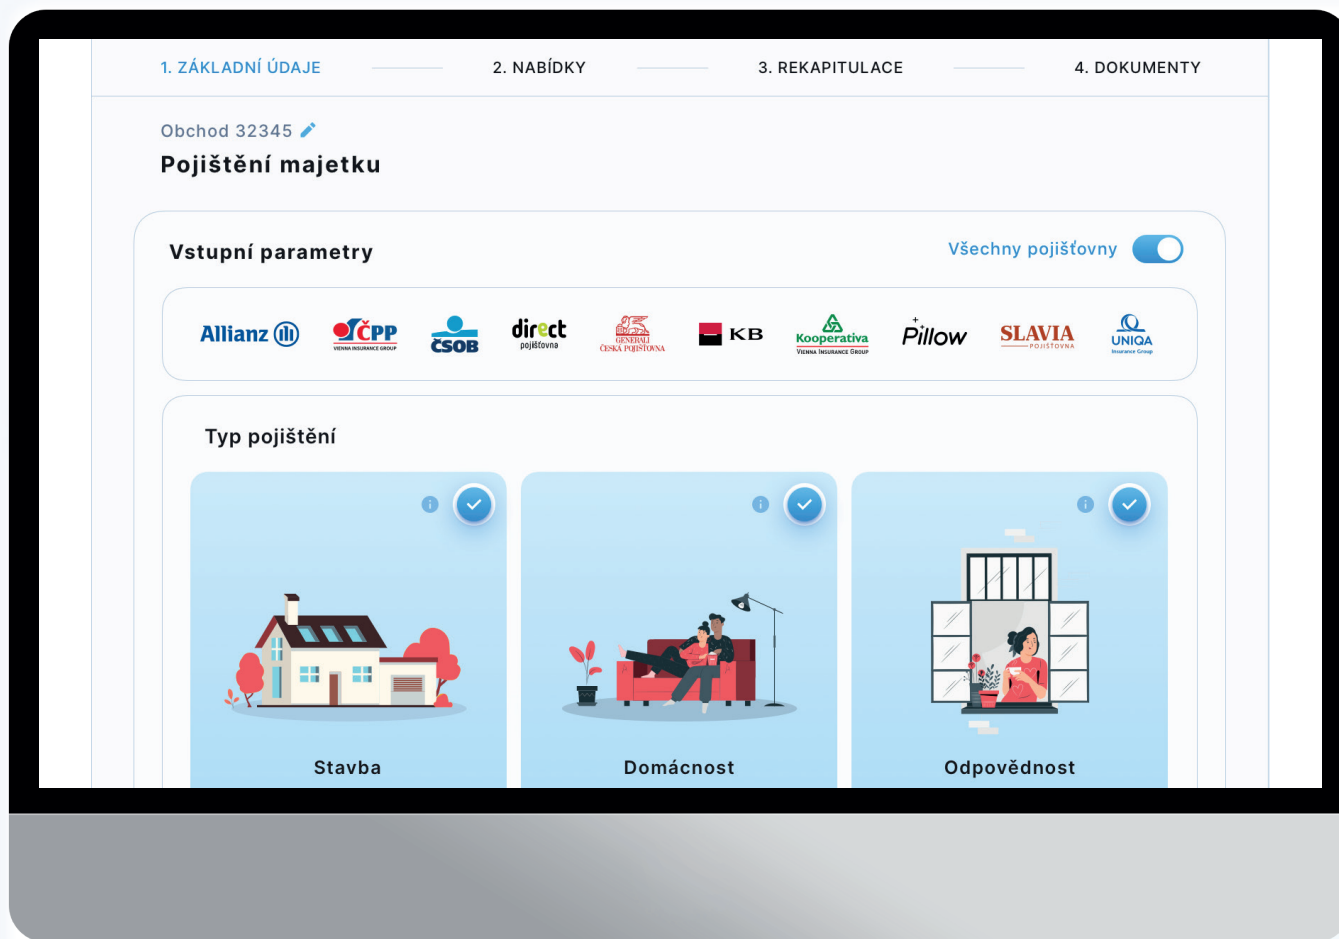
1. ZÁKLADNÍ ÚDAJE 2. NABÍDKY 3. REKAPITULACE 4. DOKUMENTY

Obchod 32345

Pojištění majetku

Vstupní parametry

Všechny pojišťovny

Allianz ČPP VIENNA INSURANCE GROUP ČSOB direct pojišťovna GENERALI ČESKÁ POJIŠŤOVNA KB Kooperativa VIENNA INSURANCE GROUP Pillow SLAVIA POJIŠŤOVNA UNIQA Insurance Group

Typ pojištění

Stavba

Domácnost

Odpovědnost